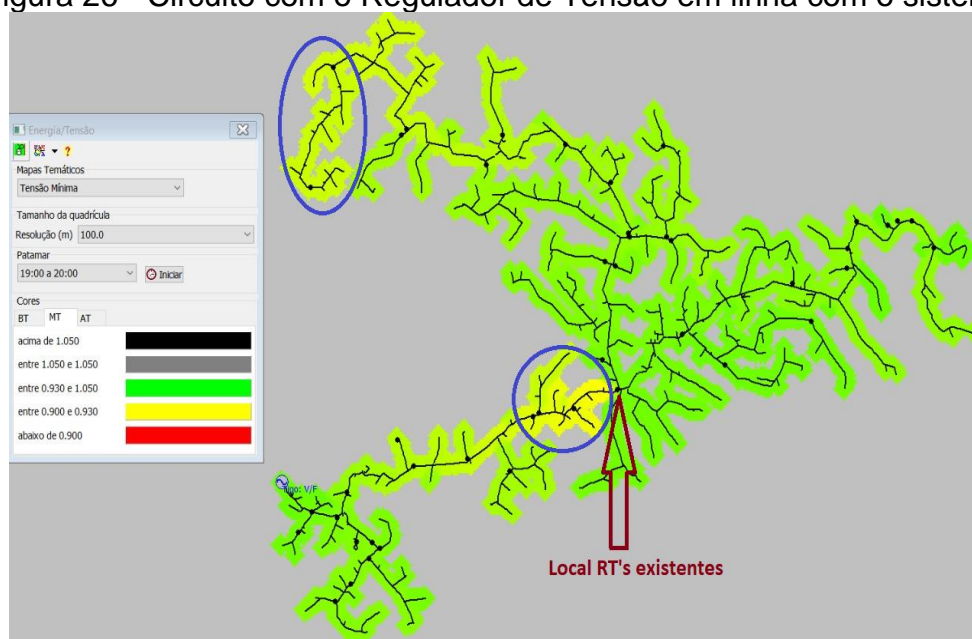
igura 26 – Circuito com o Regulador de Tensão em linha com o siste

Energia/Tensão

Mapas Temáticos

Tensão Mínima

Tamanho da quadrícula

Resolução (m) 100.0

Patamar

19:00 a 20:00

Iniciar

Cores

BT MT AT

acima de 1.050

entre 1.050 e 1.050

entre 0.930 e 1.050

entre 0.900 e 0.930

abaixo de 0.900

Tipo: V/F

Local RT's existentes